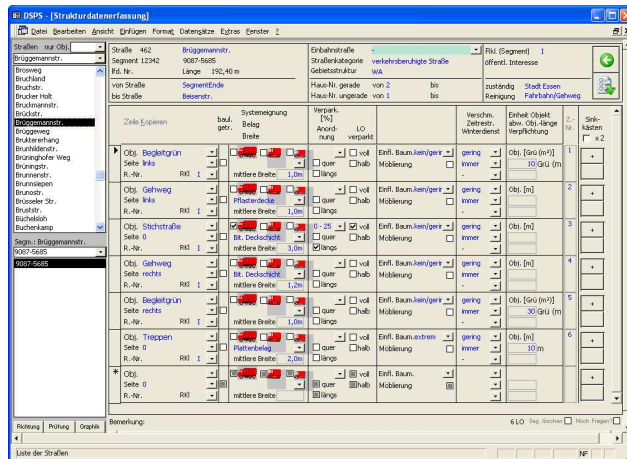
DSPS - [Strukturdatenerfassung]

Datei Bearbeiten Ansicht Einfügen Format Datensätze Extras Fenster ?

Straßen nur Obj.
Brüggemannstr.
Brosweg
Bruchland
Bruchstr.
Brucker Holt
Bruckmannstr.
Brückstr.
Brüggemannstr.
Brüggeweg
Brunhildenstr.
Brüninghofer Weg
Brüningstr.
Brunnenstr.
Brunnsiepen
Brunostr.
Brüsseler Str.
Bruststr.
Büchelsloh
Buchenkamp

Segm.: Brüggemannstr.
9087-5685
9087-5685

Straße 462 Brüggemannstr.
Segment 12342 9087-5685
lfd. Nr. Länge 192,40 m
von Straße SegmentEnde
bis Straße Beisenstr.

Einbahnstraße -
Straßenkategorie verkehrsberuhigte Straße
Gebietsstruktur WA
Haus-Nr. gerade von 2 bis
Haus-Nr. ungerade von 1 bis

Rkl. (Segment) I
öffentl. Interesse
zuständig Stadt Essen
Reinigung Fahrbahn/Gehweg

| | Zeile Kopieren | baul. getr. | Systemeignung Belag Breite | Verpark. [%] Anordnung | LO verparkt | | Verschm. Zeitrestr. Winterdienst | Einheit Objekt abw. Obj.-länge Verpflichtung | Z.-Nr. | Sinkkästen x2 |
|---|---|---|---|---|---|---|---|---|---|---|
| ▶ | Obj. Begleitgrün Seite links R.-Nr. RKl I | | mittlere Breite 1,0m | quer längs | voll halb | Einfl. Baum. kein/gerir Möblierung | gering immer - | Obj. [Grü (m²)] 10 Grü (m | 1 | + |
| | Obj. Gehweg Seite links R.-Nr. RKl I | | Pflasterdecke mittlere Breite 1,0m | quer längs | voll halb | Einfl. Baum. kein/gerir Möblierung | gering immer - | Obj. [m] | 2 | + |
| | Obj. Stichstraße Seite 0 R.-Nr. RKl I | | Bit. Deckschicht mittlere Breite 3,0m | 0 - 25 quer längs | voll halb | Einfl. Baum. kein/gerir Möblierung | gering immer - | Obj. [m] | 3 | + |
| | Obj. Gehweg Seite rechts R.-Nr. RKl I | | Bit. Deckschicht mittlere Breite 1,2m | quer längs | voll halb | Einfl. Baum. kein/gerir Möblierung | gering immer - | Obj. [m] | 4 | + |
| | Obj. Begleitgrün Seite rechts R.-Nr. RKl I | | mittlere Breite 1,0m | quer längs | voll halb | Einfl. Baum. kein/gerir Möblierung | gering immer - | Obj. [Grü (m²)] 30 Grü (m | 5 | + |
| | Obj. Treppen Seite rechts R.-Nr. RKl I | | Plattenbelag mittlere Breite 2,0m | quer längs | voll halb | Einfl. Baum. extrem Möblierung | gering immer - | Obj. [m] 10 m | 6 | + |
| * | Obj. Seite 0 R.-Nr. RKl | | mittlere Breite | quer längs | voll halb | Einfl. Baum. Möblierung | | | | + |

Bemerkung:
6 LO Seg. fixchen Noch Fragen?

Richtung Prüfung Graphik

Liste der Straßen
NF